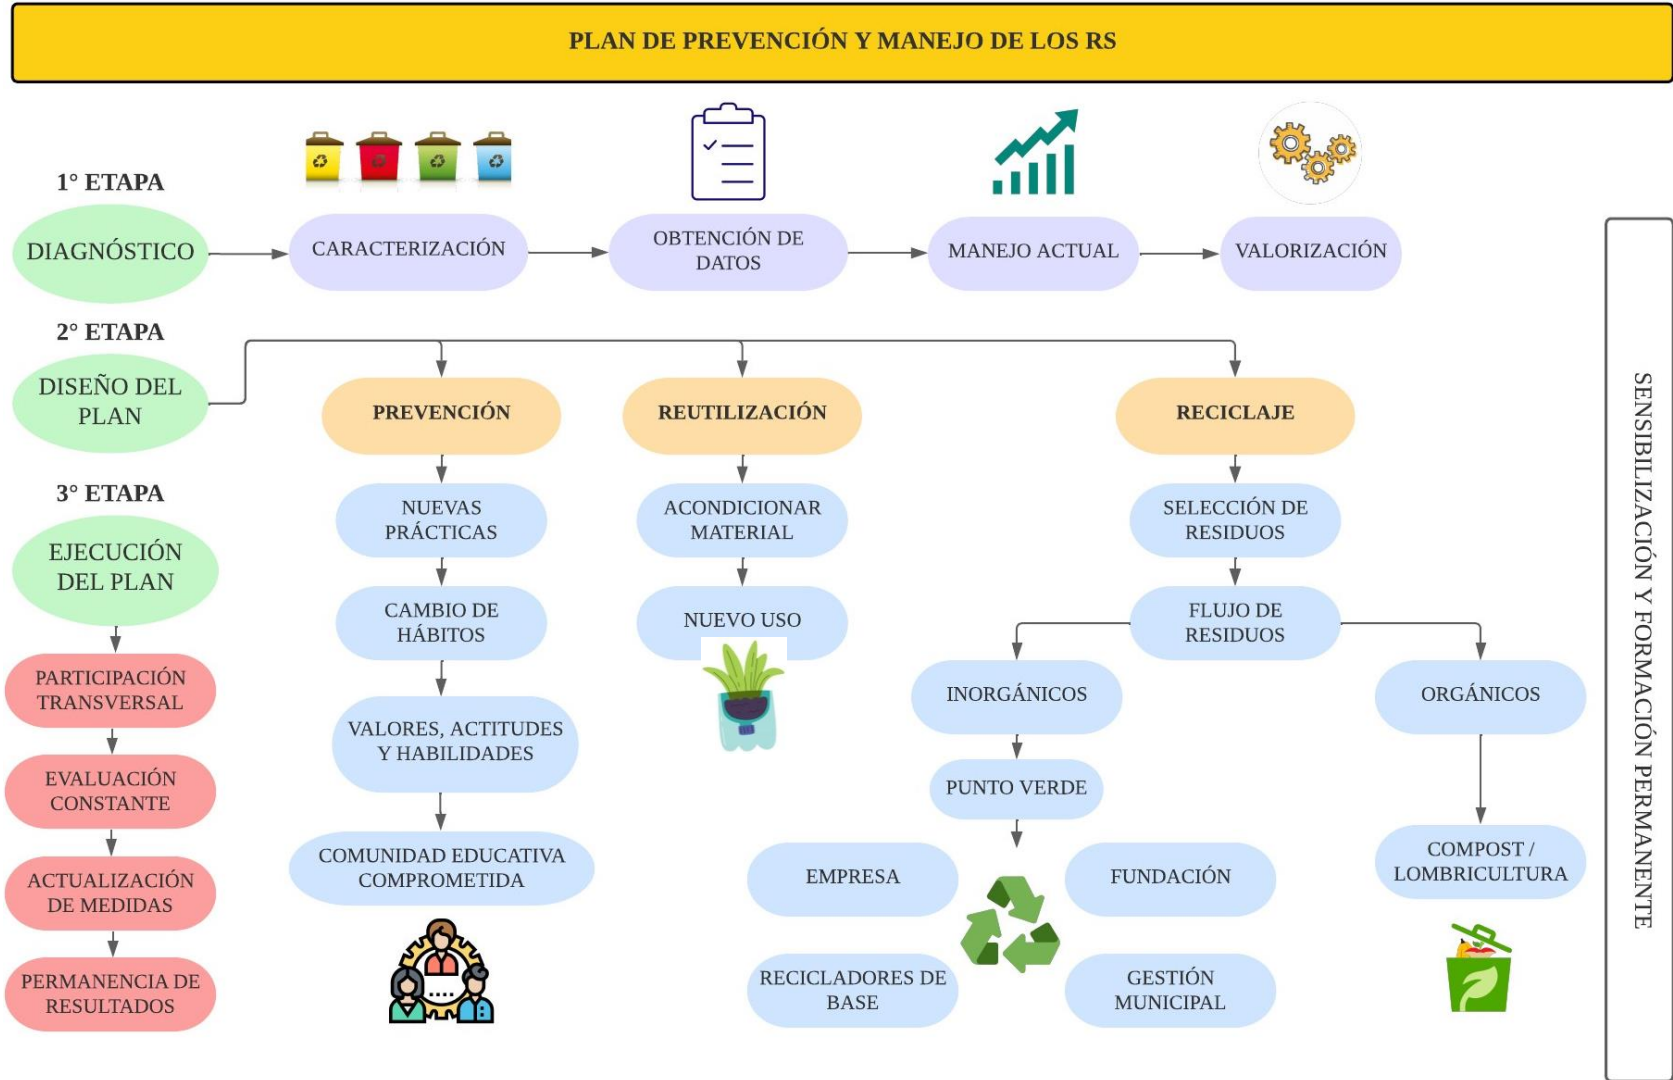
PLAN DE PREVENCIÓN Y MANEJO DE LOS RS

1° ETAPA

DIAGNÓSTICO

CARACTERIZACIÓN

OBTENCIÓN DE DATOS

MANEJO ACTUAL

VALORIZACIÓN

2° ETAPA

DISEÑO DEL PLAN

PREVENCIÓN

REUTILIZACIÓN

RECICLAJE

3° ETAPA

EJECUCIÓN DEL PLAN

PARTICIPACIÓN TRANSVERSAL

EVALUACIÓN CONSTANTE

ACTUALIZACIÓN DE MEDIDAS

PERMANENCIA DE RESULTADOS

NUEVAS PRÁCTICAS

CAMBIO DE HÁBITOS

VALORES, ACTITUDES Y HABILIDADES

COMUNIDAD EDUCATIVA COMPROMETIDA

ACONDICIONAR MATERIAL

NUEVO USO

SELECCIÓN DE RESIDUOS

FLUJO DE RESIDUOS

INORGÁNICOS

ORGÁNICOS

PUNTO VERDE

EMPRESA

FUNDACIÓN

RECICLADORES DE BASE

GESTIÓN MUNICIPAL

COMPOST / LOMBRICULTURA

SENSIBILIZACIÓN Y FORMACIÓN PERMANENTE